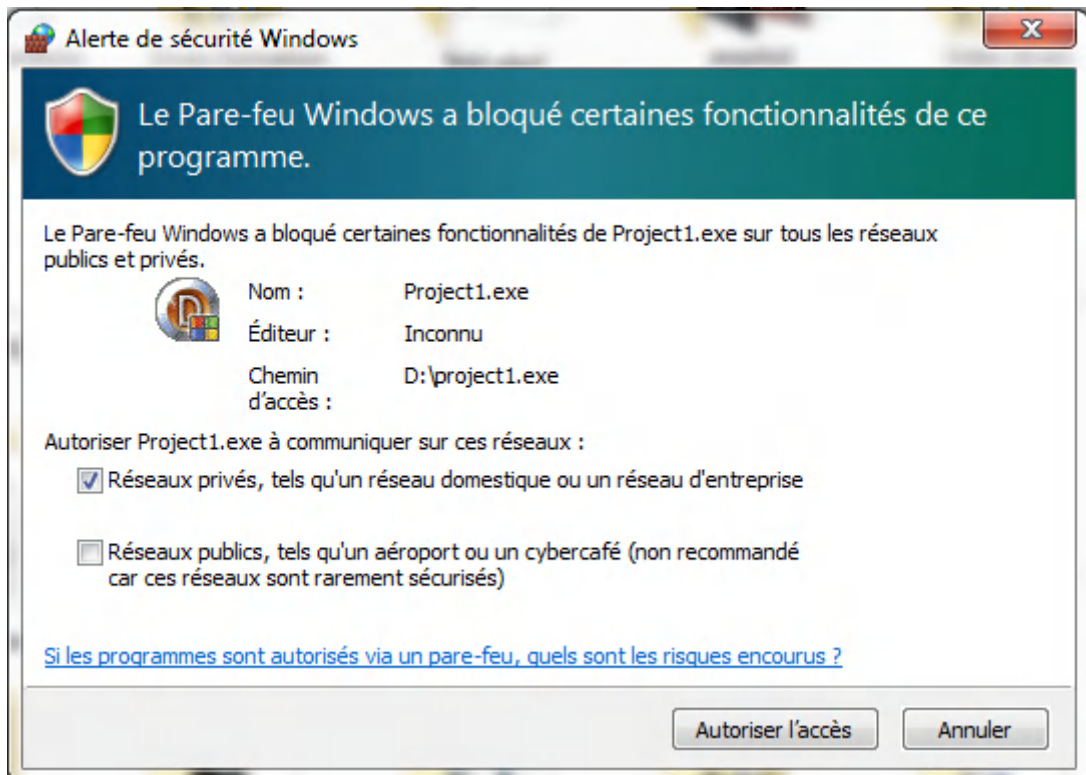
Alerte de sécurité Windows

Le Pare-feu Windows a bloqué certaines fonctionnalités de ce programme.

Le Pare-feu Windows a bloqué certaines fonctionnalités de Project1.exe sur tous les réseaux publics et privés.

| | |
|---|---|
| Nom : | Project1.exe |
| Éditeur : | Inconnu |
| Chemin d'accès : | D:\project1.exe |

Autoriser Project1.exe à communiquer sur ces réseaux :

Réseaux privés, tels qu'un réseau domestique ou un réseau d'entreprise

Réseaux publics, tels qu'un aéroport ou un cybercafé (non recommandé car ces réseaux sont rarement sécurisés)

Si les programmes sont autorisés via un pare-feu, quels sont les risques encourus ?

Autoriser l'accès

Annuler